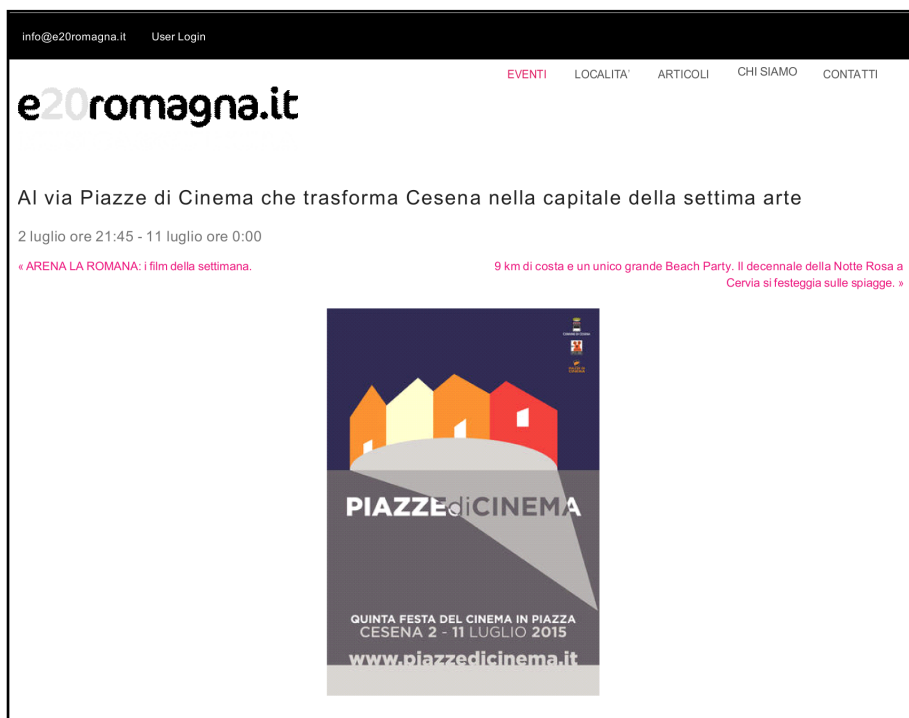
info@e20romagna.it User Login

EVENTI LOCALITA' ARTICOLI CHI SIAMO CONTATTI

e20romagna.it

Al via Piazze di Cinema che trasforma Cesena nella capitale della settima arte

2 luglio ore 21:45 - 11 luglio ore 0:00

« ARENA LA ROMANA: i film della settimana.

9 km di costa e un unico grande Beach Party. Il decennale della Notte Rosa a Cervia si festeggia sulle spiagge. »

PIAZZE di CINEMA

QUINTA FESTA DEL CINEMA IN PIAZZA
CESENA 2 - 11 LUGLIO 2015

www.piazzedicinema.it